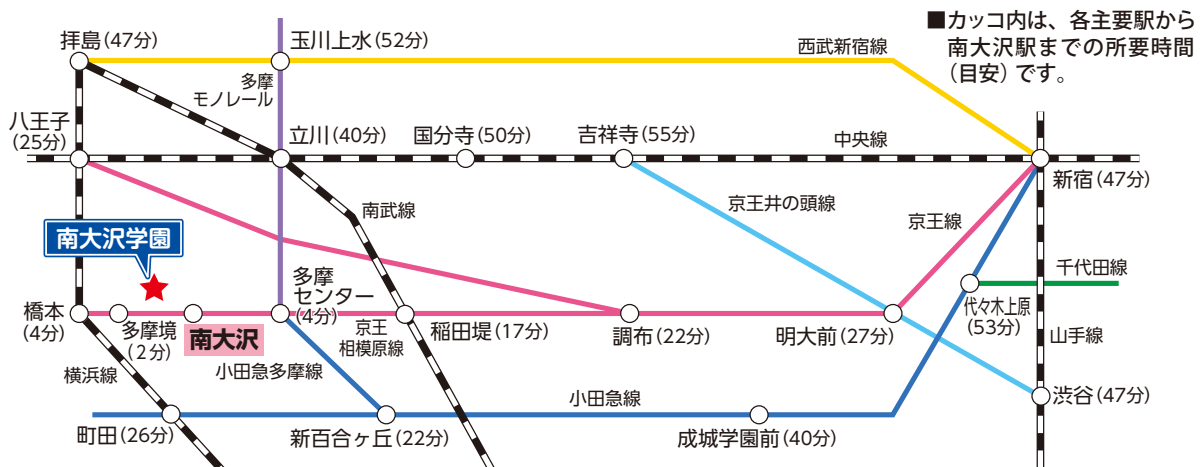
■カッコ内は、各主要駅から南大沢駅までの所要時間（目安）です。

拝島（47分）
玉川上水（52分）
西武新宿線
多摩モノレール
八王子（25分）
立川（40分）
国分寺（50分）
吉祥寺（55分）
中央線
新宿（47分）
南武線
京王井の頭線
京王線
南大沢学園
千代田線
多摩センター（4分）
代々木上原（53分）
橋本（4分）
多摩境（2分）
南大沢
京王相模原線
稲田堤（17分）
調布（22分）
明大前（27分）
山手線
小田急多摩線
横浜線
小田急線
渋谷（47分）
町田（26分）
新百合ヶ丘（22分）
成城学園前（40分）